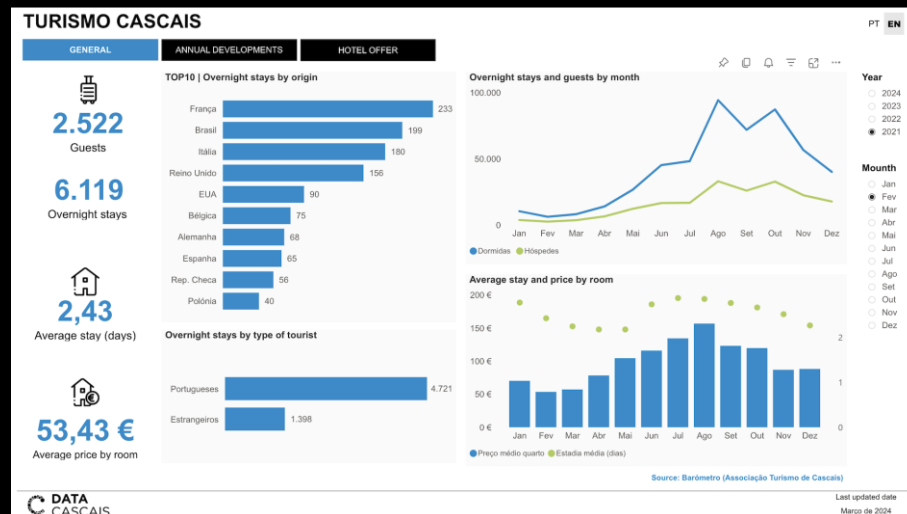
TURISMO CASCAIS

PT EN

GENERAL | ANNUAL DEVELOPMENTS | HOTEL OFFER

2.522
Guests

6.119
Overnight stays

2,43
Average stay (days)

53,43 €
Average price by room

TOP10 | Overnight stays by origin

| | |
|---|---|
| França | 233 |
| Brasil | 199 |
| Itália | 180 |
| Reino Unido | 156 |
| EUA | 90 |
| Bélgica | 75 |
| Alemanha | 68 |
| Espanha | 65 |
| Rep. Checa | 56 |
| Polónia | 40 |

Overnight stays by type of tourist

| | |
|---|---|
| Portugueses | 4.721 |
| Estrangeiros | 1.398 |

Overnight stays and guests by month

100.000
50.000
0
Jan Fev Mar Abr Mai Jun Jul Ago Set Out Nov Dez
Dormidas Hóspedes

Average stay and price by room

200 €
150 €
100 €
50 €
0 €
2
1
0
Jan Fev Mar Abr Mai Jun Jul Ago Set Out Nov Dez
Preço médio quarto Estadia média (dias)

Source: Barómetro (Associação Turismo de Cascais)

Year
2024
2023
2022
2021

Mounth
Jan
Fev
Mar
Abr
Mai
Jun
Jul
Ago
Set
Out
Nov
Dez

DATA CASCAIS

Last updated date
Março de 2024